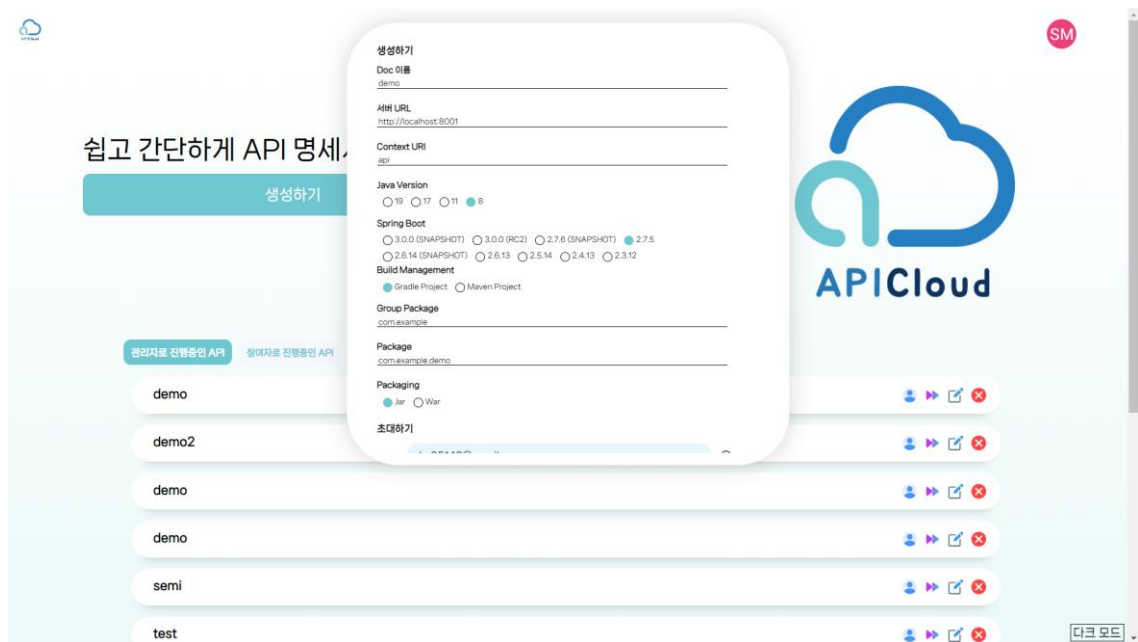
APICloud

SM

쉽고 간단하게 API 명세

생성하기

생성하기

Doc 이름
demo

서버 URL
http://localhost:8001

Context URI
api

Java Version
19 17 11 8

Spring Boot
3.0.0 (SNAPSHOT) 3.0.0 (RC2) 2.7.6 (SNAPSHOT) 2.7.5
2.6.14 (SNAPSHOT) 2.6.13 2.5.14 2.4.13 2.3.12

Build Management
Gradle Project Maven Project

Group Package
com.example

Package
com.example.demo

Packaging
Jar War

초대하기

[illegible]

APICloud

관리자로 진행중인 API 참여자로 진행중인 API

demo

demo2

demo

demo

semi

test

다크 모드